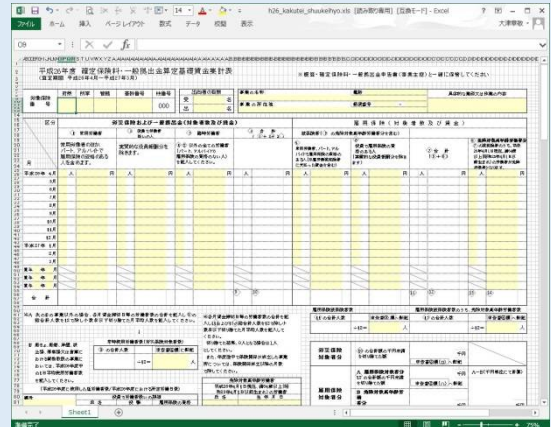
h26_kakutei_shuukeihyo.xls [読み取り専用] [互換モード] - Excel

ファイル　ホーム　挿入　ページレイアウト　数式　データ　校閲　表示

大津 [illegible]

O9

平成26年度 確定保険料・一般拠出金算定基礎賃金集計表
(算定期間 平成26年4月～平成27年3月)

※概算・確定保険料・一般拠出金申告書(事業主控)と一緒に保管してください

労働保険番号
府県　所掌　管轄　基幹番号　枝番号
000

事業の名称
電話
事業の所在地
郵便番号
具体的な業務又は作業の内容

区分
労災保険および一般拠出金(対象者数及び賃金)
雇用保険(対象者数及び賃金)

① 常用労働者
② 役員で労働者扱いの人
③ 臨時労働者
④ 合計(①+②+③)

月
平成26年 4月
5月
6月
7月
8月
9月
10月
11月
12月
平成27年 1月
2月
3月
賞与
賞与
賞与
合計

Sheet1

準備完了
75%